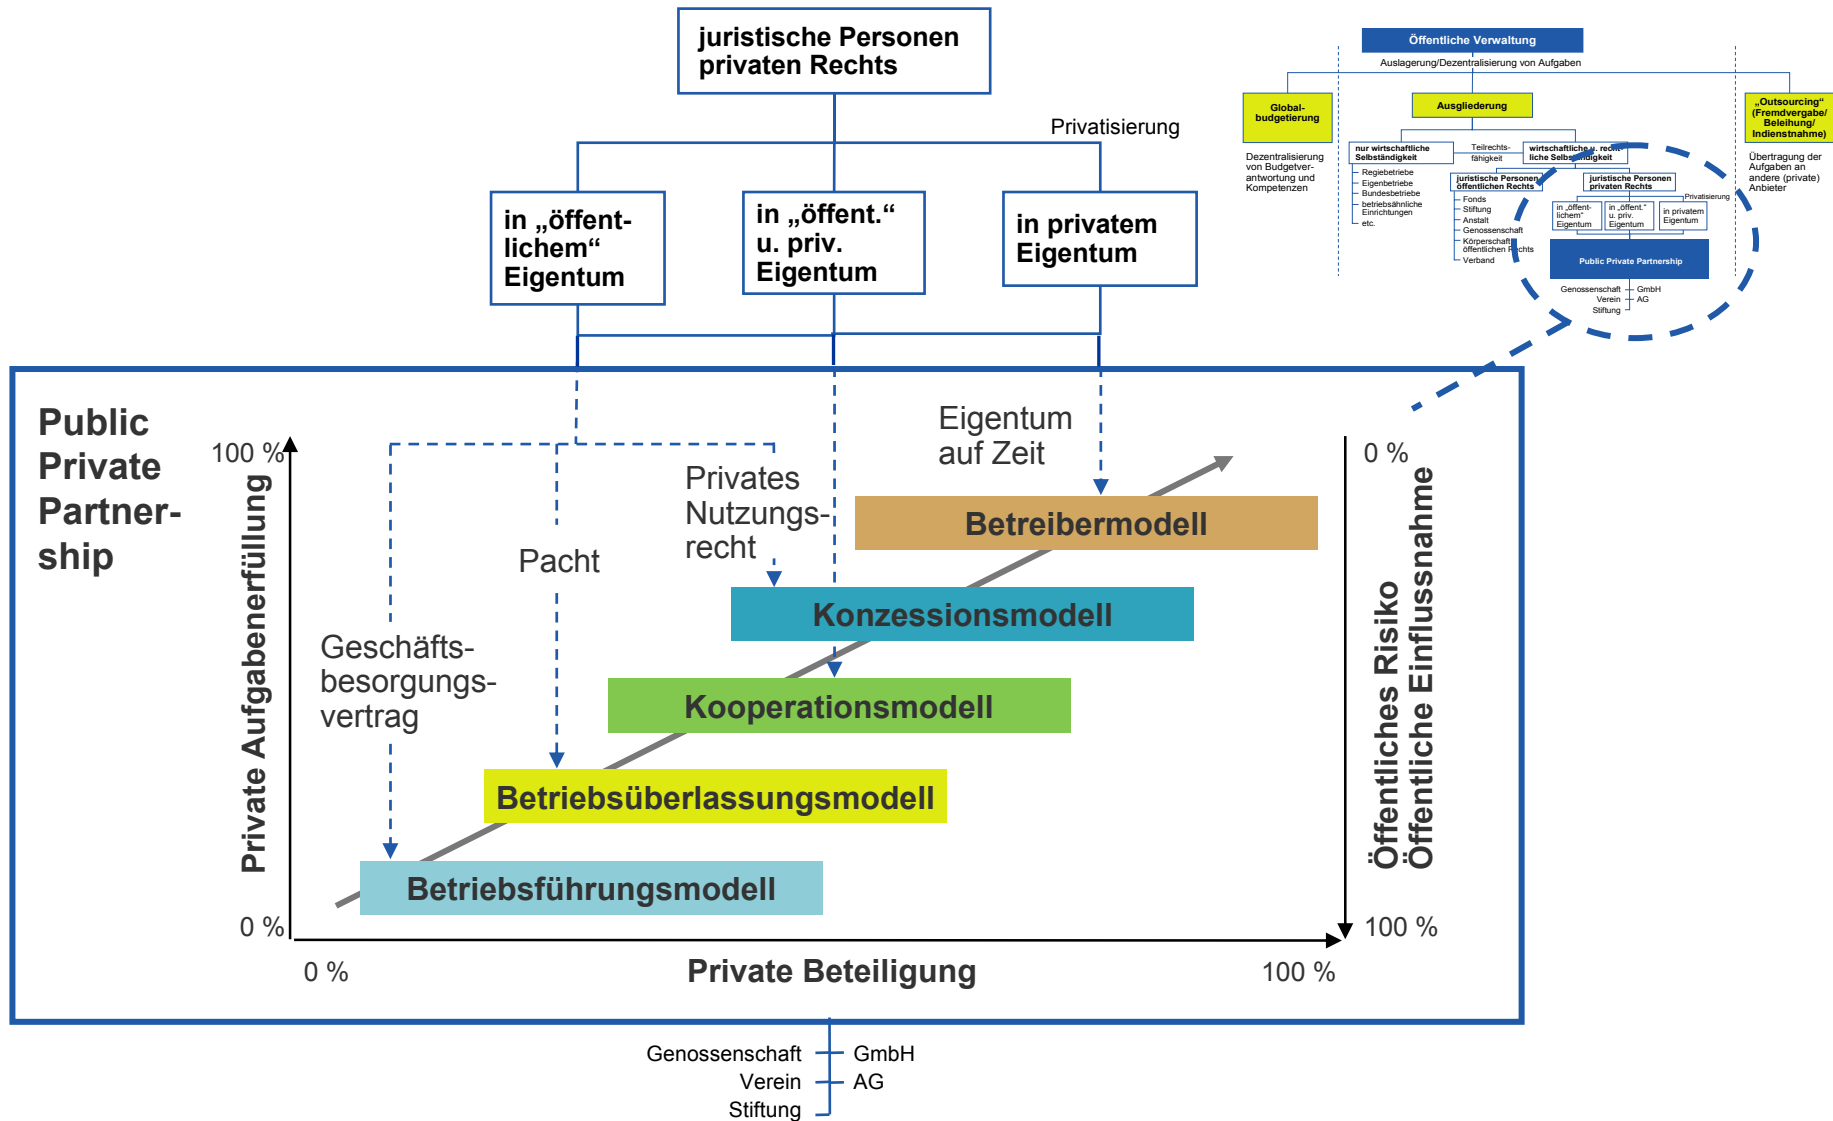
juristische Personen privaten Rechts

Privatisierung

in „öffentlichem“ Eigentum

in „öffent.“ u. priv. Eigentum

in privatem Eigentum

Öffentliche Verwaltung

Auslagerung/Dezentralisierung von Aufgaben

Global-budgetierung

Dezentralisierung von Budgetverantwortung und Kompetenzen

Ausgliederung

nur wirtschaftliche Selbständigkeit

Teilrechts-fähigkeit

wirtschaftliche u. rechtliche Selbständigkeit

Regiebetriebe
Eigenbetriebe
Bundesbetriebe
betriebsähnliche Einrichtungen
etc.

juristische Personen öffentlichen Rechts

Fonds
Stiftung
Anstalt
Genossenschaft
Körperschaft öffentlichen Rechts
Verband

juristische Personen privaten Rechts

Privatisierung

in „öffentlichem“ Eigentum

in „öffent.“ u. priv. Eigentum

in privatem Eigentum

Public Private Partnership

Genossenschaft GmbH
Verein AG
Stiftung

„Outsourcing“ (Fremdvergabe/ Beleihung/ Indienstnahme)

Übertragung der Aufgaben an andere (private) Anbieter

Public Private Partner-ship

100 %

0 %

Private Aufgabenerfüllung

Geschäfts-besorgungs-vertrag

Pacht

Privates Nutzungs-recht

Eigentum auf Zeit

Betreibermodell

Konzessionsmodell

Kooperationsmodell

Betriebsüberlassungsmodell

Betriebsführungsmodell

0 %

100 %

Öffentliches Risiko
Öffentliche Einflussnahme

0 %

Private Beteiligung

100 %

Genossenschaft GmbH
Verein AG
Stiftung